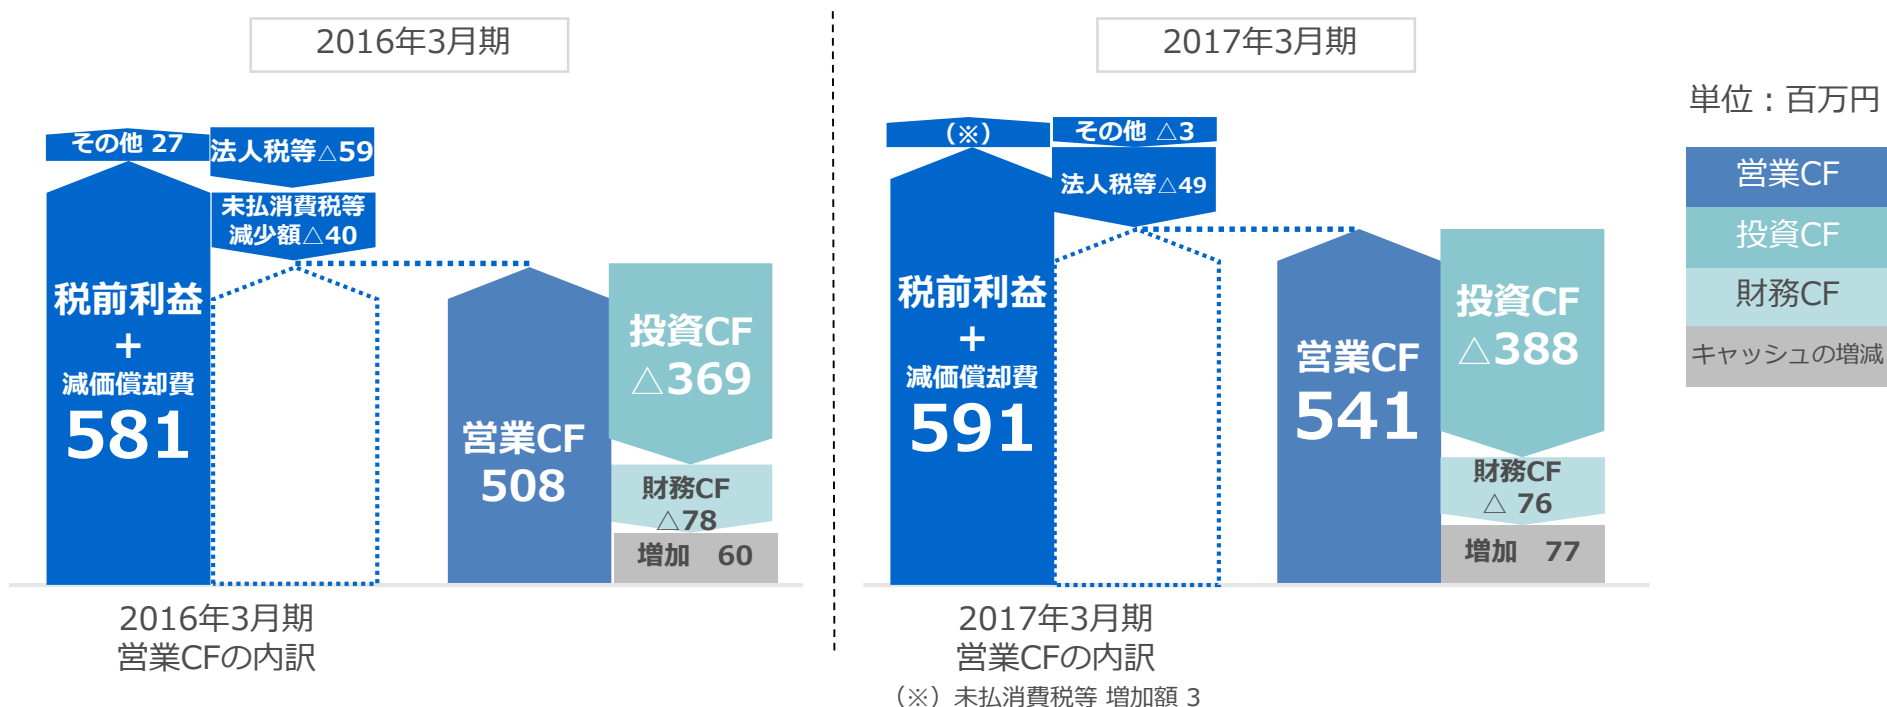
2016年3月期

その他 27

法人税等△59

未払消費税等 減少額△40

税前利益 + 減価償却費 581

営業CF 508

投資CF △369

財務CF △78

増加 60

2016年3月期 営業CFの内訳

2017年3月期

(※)

その他 △3

法人税等△49

税前利益 + 減価償却費 591

営業CF 541

投資CF △388

財務CF △ 76

増加 77

2017年3月期 営業CFの内訳

(※) 未払消費税等 増加額 3

単位：百万円

営業CF

投資CF

財務CF

キャッシュの増減